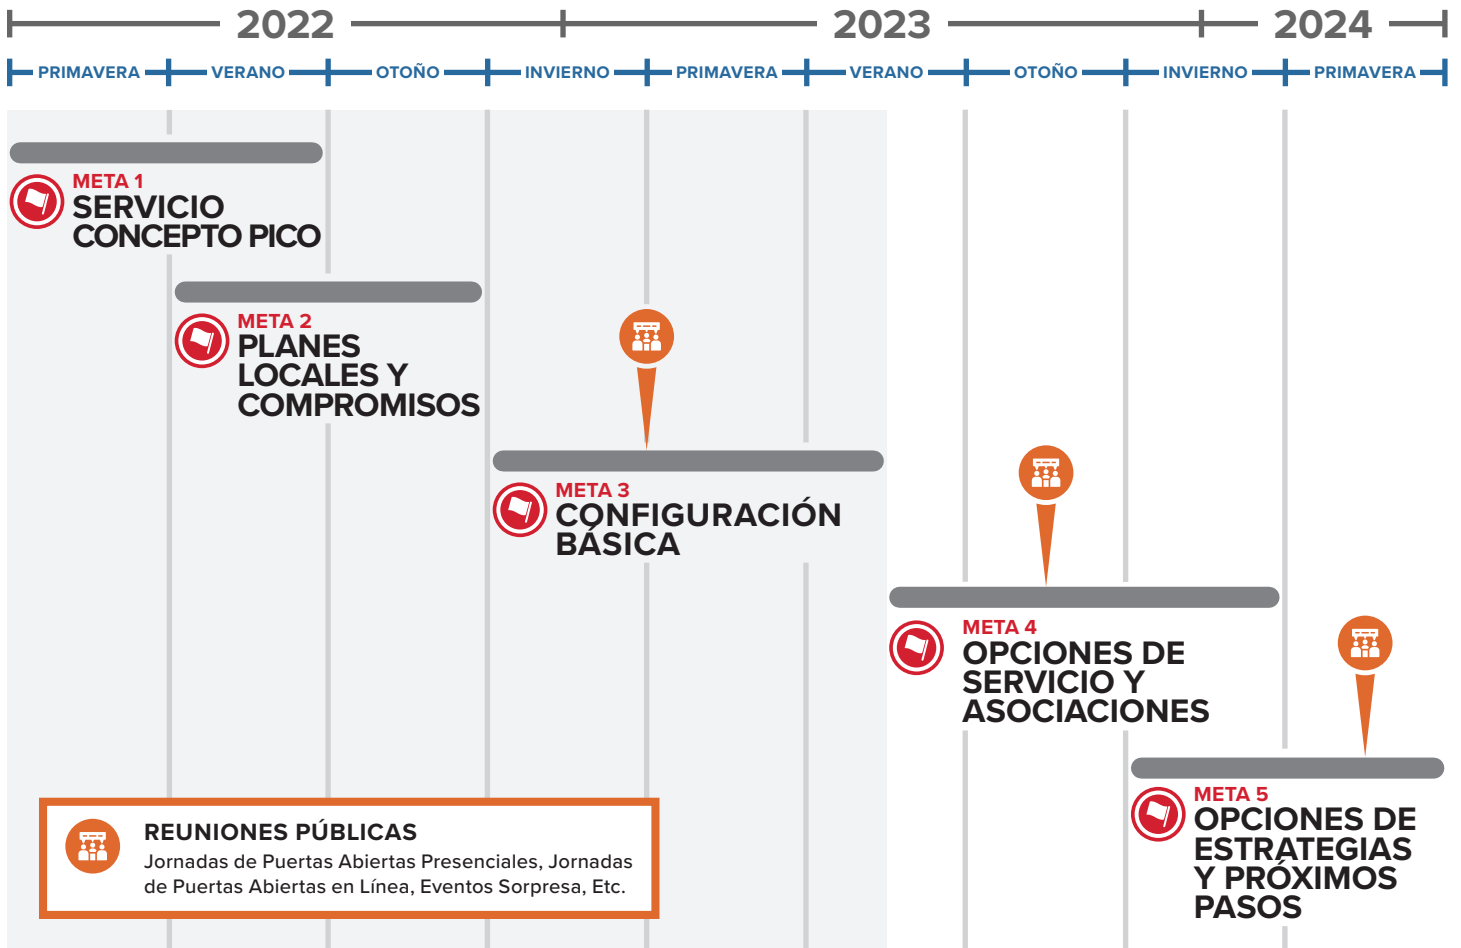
2022 2023 2024

PRIMAVERA VERANO OTOÑO INVIERNO PRIMAVERA VERANO OTOÑO INVIERNO PRIMAVERA

META 1
SERVICIO CONCEPTO PICO

META 2
PLANES LOCALES Y COMPROMISOS

META 3
CONFIGURACIÓN BÁSICA

META 4
OPCIONES DE SERVICIO Y ASOCIACIONES

META 5
OPCIONES DE ESTRATEGIAS Y PRÓXIMOS PASOS

REUNIONES PÚBLICAS
Jornadas de Puertas Abiertas Presenciales, Jornadas de Puertas Abiertas en Línea, Eventos Sorpresa, Etc.